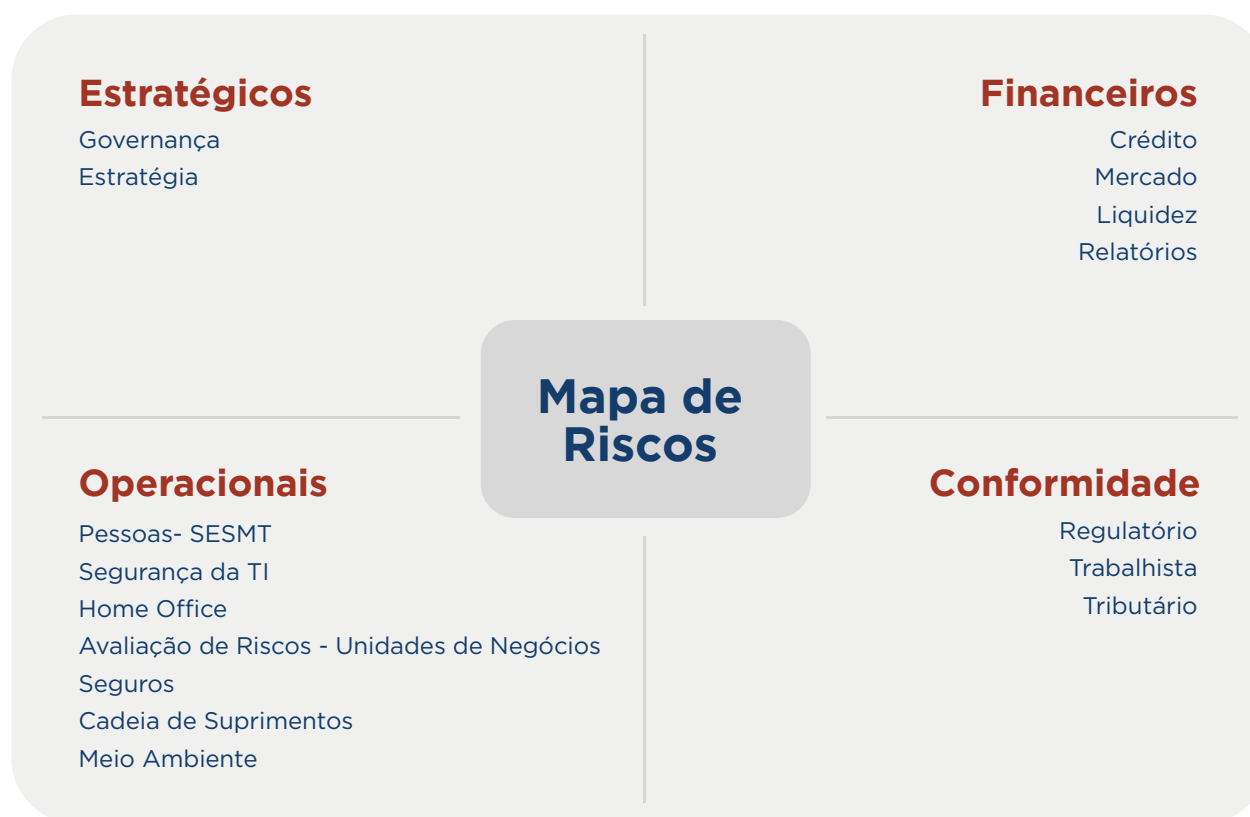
Estratégicos
Governança
Estratégia

Financeiros
Crédito
Mercado
Liquidez
Relatórios

Mapa de Riscos

Operacionais
Pessoas- SESMT
Segurança da TI
Home Office
Avaliação de Riscos - Unidades de Negócios
Seguros
Cadeia de Suprimentos
Meio Ambiente

Conformidade
Regulatório
Trabalhista
Tributário